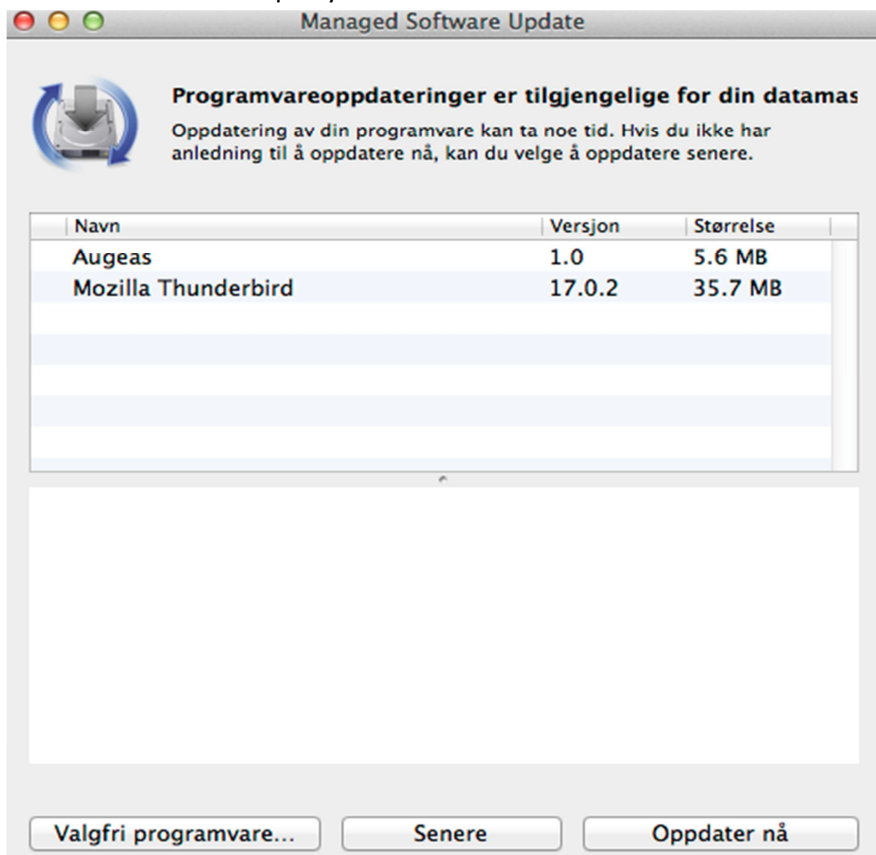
Managed Software Update

Programvareoppdateringer er tilgjengelige for din datamas

Oppdatering av din programvare kan ta noe tid. Hvis du ikke har anledning til å oppdatere nå, kan du velge å oppdatere senere.

| Navn | Versjon | Størrelse |
|---|---|---|
| Augeas | 1.0 | 5.6 MB |
| Mozilla Thunderbird | 17.0.2 | 35.7 MB |

Valgfri programvare... Senere Oppdater nå